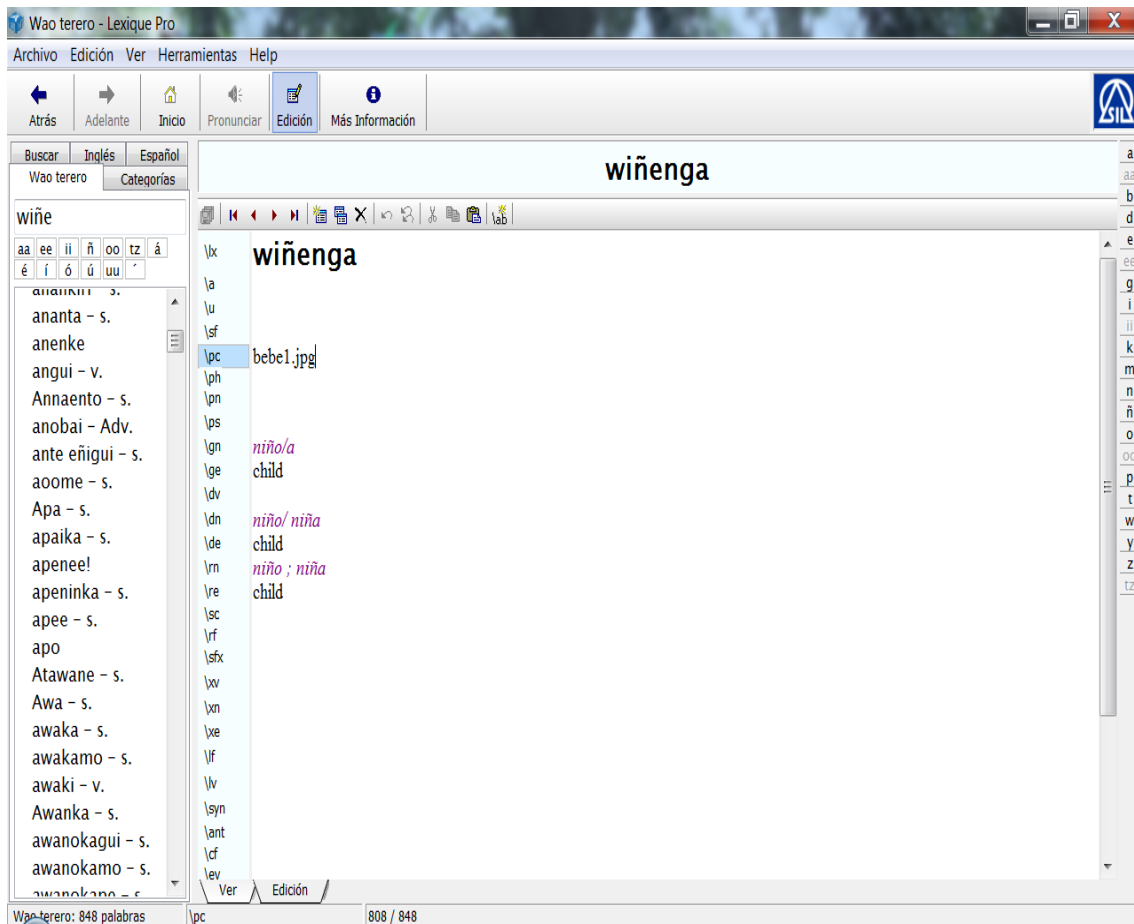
Wao terero - Lexique Pro

Archivo Edición Ver Herramientas Help

Atrás Adelante Inicio Pronunciar Edición Más Información

Buscar Inglés Español
Wao terero Categorías

wiñe

aa ee ii ñ oo tz á
é í ó ú uu ´

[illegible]
ananta - s.
anenke
angui - v.
Annaento - s.
anobai - Adv.
ante eñigui - s.
aoome - s.
Apa - s.
apaika - s.
apenee!
apeninka - s.
apee - s.
apo
Atawane - s.
Awa - s.
awaka - s.
awakamo - s.
awaki - v.
Awanka - s.
awanokagui - s.
awanokamo - s.
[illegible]

wiñenga

\lx wiñenga
\a
\u
\sf
\pc bebe1.jpg
\ph
\pn
\ps
\gn niño/a
\ge child
\dv
\dn niño/ niña
\de child
\rn niño ; niña
\re child
\sc
\rf
\sfx
\xv
\xn
\xe
\lf
\lv
\syn
\ant
\cf
\ev

Ver Edición

a aa b d e ee g i ii k m n ñ o oo p t w y z tz

Wao terero: 848 palabras \pc 808 / 848